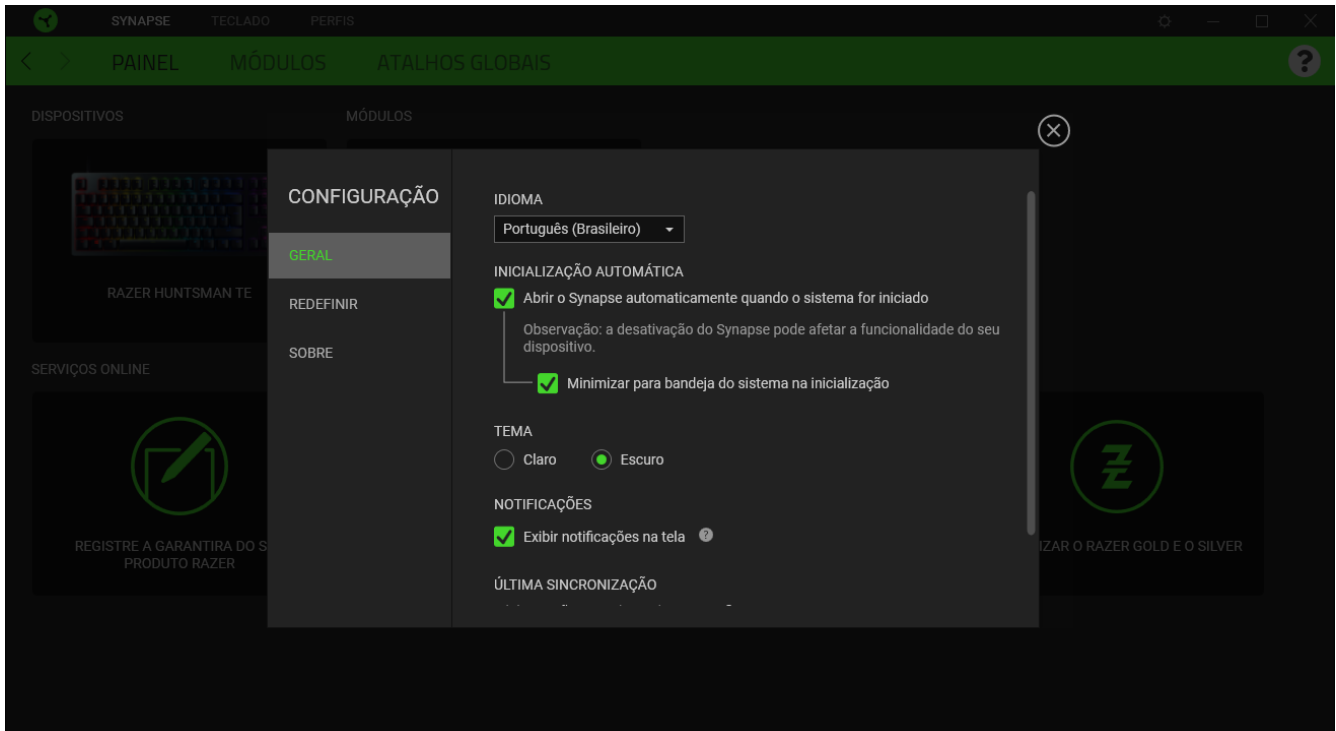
SYNAPSE TECLADO PERFIS

PAINEL MÓDULOS ATALHOS GLOBAIS

?

DISPOSITIVOS

MÓDULOS

RAZER HUNTSMAN TE

SERVIÇOS ONLINE

REGISTRE A GARANTIRA DO S PRODUTO RAZER

IZAR O RAZER GOLD E O SILVER

CONFIGURAÇÃO

GERAL

REDEFINIR

SOBRE

IDIOMA

Português (Brasileiro)

INICIALIZAÇÃO AUTOMÁTICA

Abrir o Synapse automaticamente quando o sistema for iniciado

Observação: a desativação do Synapse pode afetar a funcionalidade do seu dispositivo.

Minimizar para bandeja do sistema na inicialização

TEMA

Claro Escuro

NOTIFICAÇÕES

Exibir notificações na tela

ÚLTIMA SINCRONIZAÇÃO

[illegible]